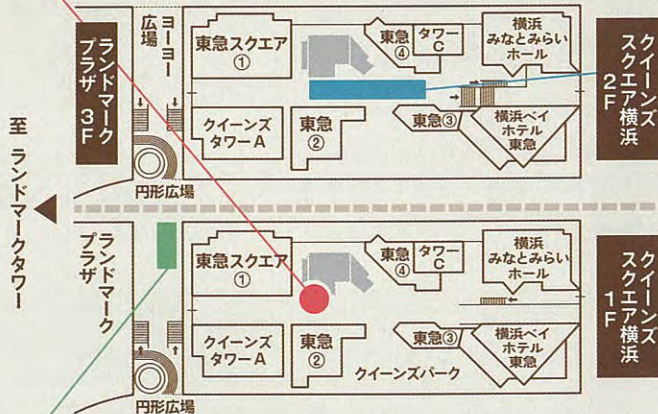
ランドマークプラザ 3F

ヨーヨー広場

東急スクエア ①

東急 ④

タワー C

横浜 みなとみらい ホール

クイーンズスクエア横浜 2F

クイーンズ タワーA

東急 ②

東急③

横浜ベイ ホテル 東急

円形広場

至 ランドマークタワー

ランドマークプラザ

東急スクエア ①

東急 ④

タワー C

横浜 みなとみらい ホール

クイーンズスクエア横浜 1F

クイーンズ タワーA

東急 ②

東急③

横浜ベイ ホテル 東急

クイーンズパーク

円形広場